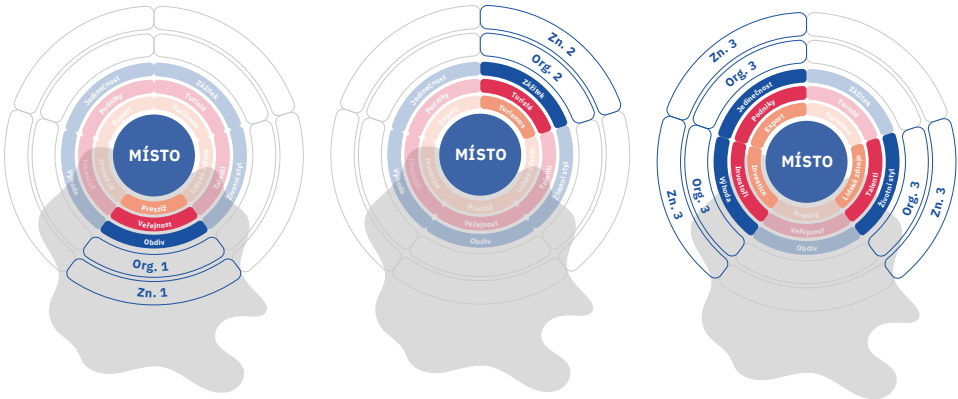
MÍSTO
Jedinečnost
Zážitek
Podniky
Turisté
Export
Turismus
Výhoda
Investoři
Diverzita
Lidské zdroje
Talenty
Životní styl
Prestiž
Veřejnost
Obdiv
Org. 1
Zn. 1

MÍSTO
Jedinečnost
Zážitek
Podniky
Turisté
Export
Turismus
Výhoda
Investoři
Diverzita
Lidské zdroje
Talenty
Životní styl
Prestiž
Veřejnost
Obdiv
Org. 2
Zn. 2

MÍSTO
Jedinečnost
Zážitek
Podniky
Turisté
Export
Turismus
Výhoda
Investoři
Diverzita
Lidské zdroje
Talenty
Životní styl
Prestiž
Veřejnost
Obdiv
Org. 3
Zn. 3
Org. 3
Zn. 3
Org. 3
Zn. 3